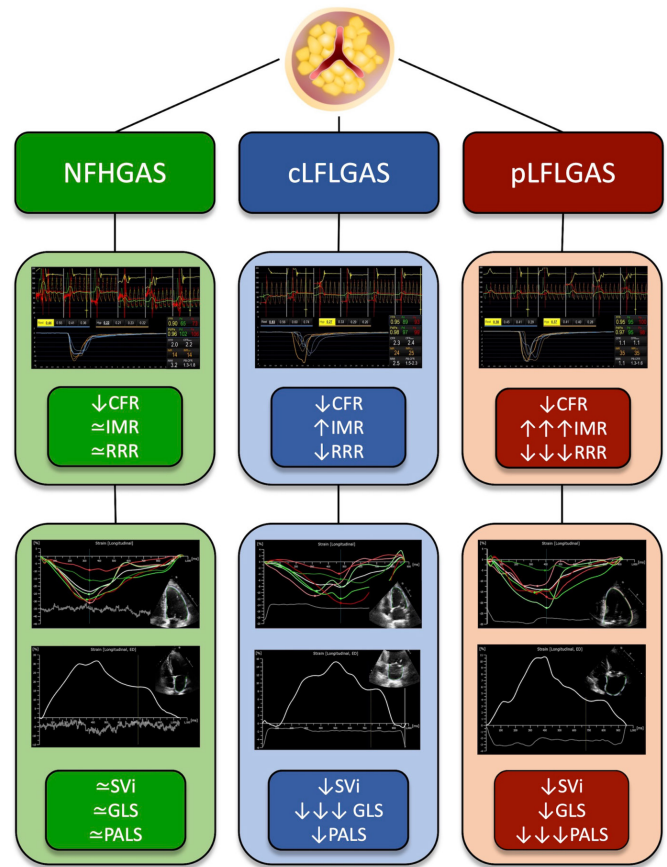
NFHGAS

cLFLGAS

pLFLGAS

↓CFR
≃IMR
≃RRR

↓CFR
↑IMR
↓RRR

↓CFR
↑↑↑IMR
↓↓↓RRR

Strain (Longitudinal)

Strain (Longitudinal, ED)

≃SVi
≃GLS
≃PALS

Strain (Longitudinal)

Strain (Longitudinal, ED)

↓SVi
↓↓↓ GLS
↓PALS

Strain (Longitudinal)

Strain (Longitudinal, ED)

↓SVi
↓GLS
↓↓↓PALS